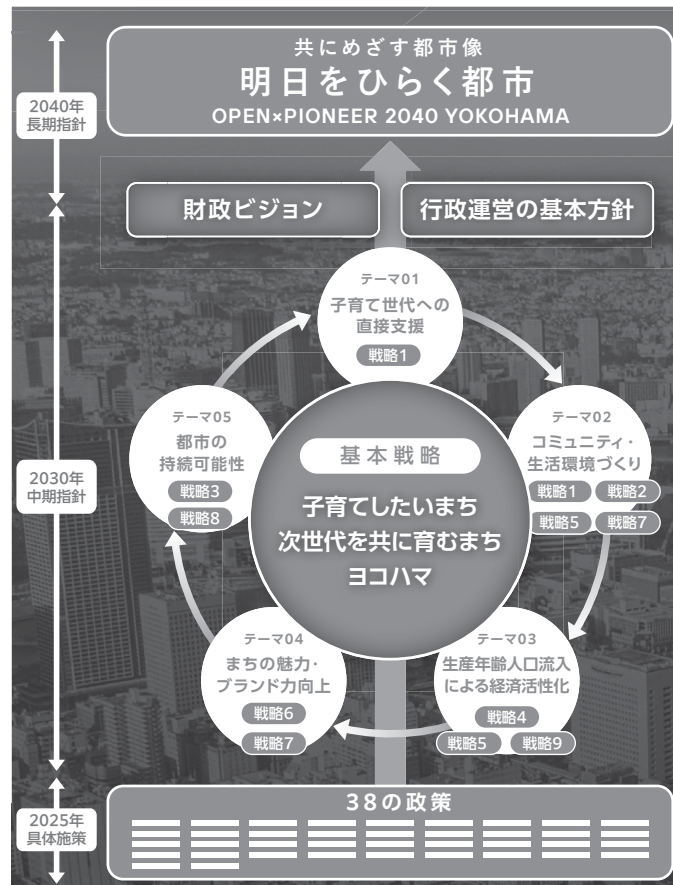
共にめざす都市像
明日をひらく都市
OPEN×PIONEER 2040 YOKOHAMA

2040年
長期指針

財政ビジョン

行政運営の基本方針

テーマ01
子育て世代への直接支援
戦略1

テーマ05
都市の持続可能性
戦略3
戦略8

基本戦略
子育てしたいまち
次世代を共に育むまち
ヨコハマ

テーマ02
コミュニティ・生活環境づくり
戦略1
戦略2
戦略5
戦略7

2030年
中期指針

テーマ04
まちの魅力・ブランド力向上
戦略6
戦略7

テーマ03
生産年齢人口流入による経済活性化
戦略4
戦略5
戦略9

2025年
具体施策

38の政策